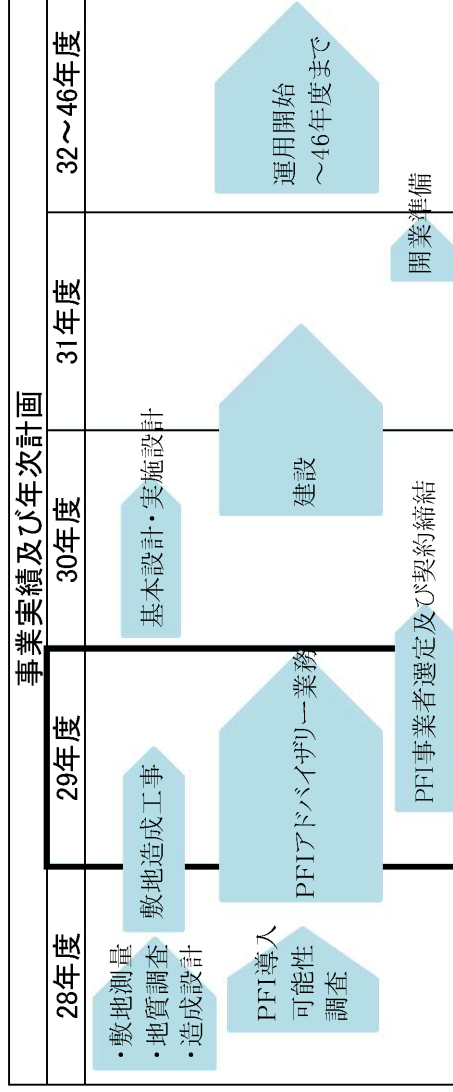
事業実績及び年次計画

| 28年度 | 29年度 | 30年度 | 31年度 | 32～46年度 |
|---|---|---|---|---|

・敷地測量
・地質調査
・造成設計

PFI導入可能性調査

敷地造成工事

PFIアドバイザリー業務

基本設計・実施設計

PFI事業者選定及び契約締結

建設

開業準備

運用開始
～46年度まで